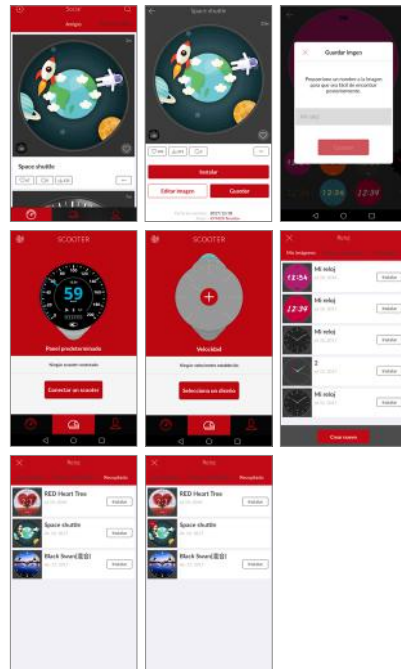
Social

Amigos

Space shuttle

Space shuttle

Instalar

Editar imagen

Guardar

Guardar imagen

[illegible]

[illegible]

12:34

12:34

SCOOTER

59

Panel predeterminado

Ningún scooter conectado

Conectar un scooter

SCOOTER

Velocidad

Ningún velocímetro establecido

Selecciona un diseño

Reloj

Mis imágenes

12:34

Mi reloj

Instalar

12:34

Mi reloj

Instalar

Mi reloj

Instalar

2

Instalar

Mi reloj

Instalar

Crear nuevo

Reloj

Recopilado

RED Heart Tree

Instalar

Space shuttle

Instalar

Black Swan(黑天)

Instalar

Reloj

Recopilado

RED Heart Tree

Instalar

Space shuttle

Instalar

Black Swan(黑天)

Instalar